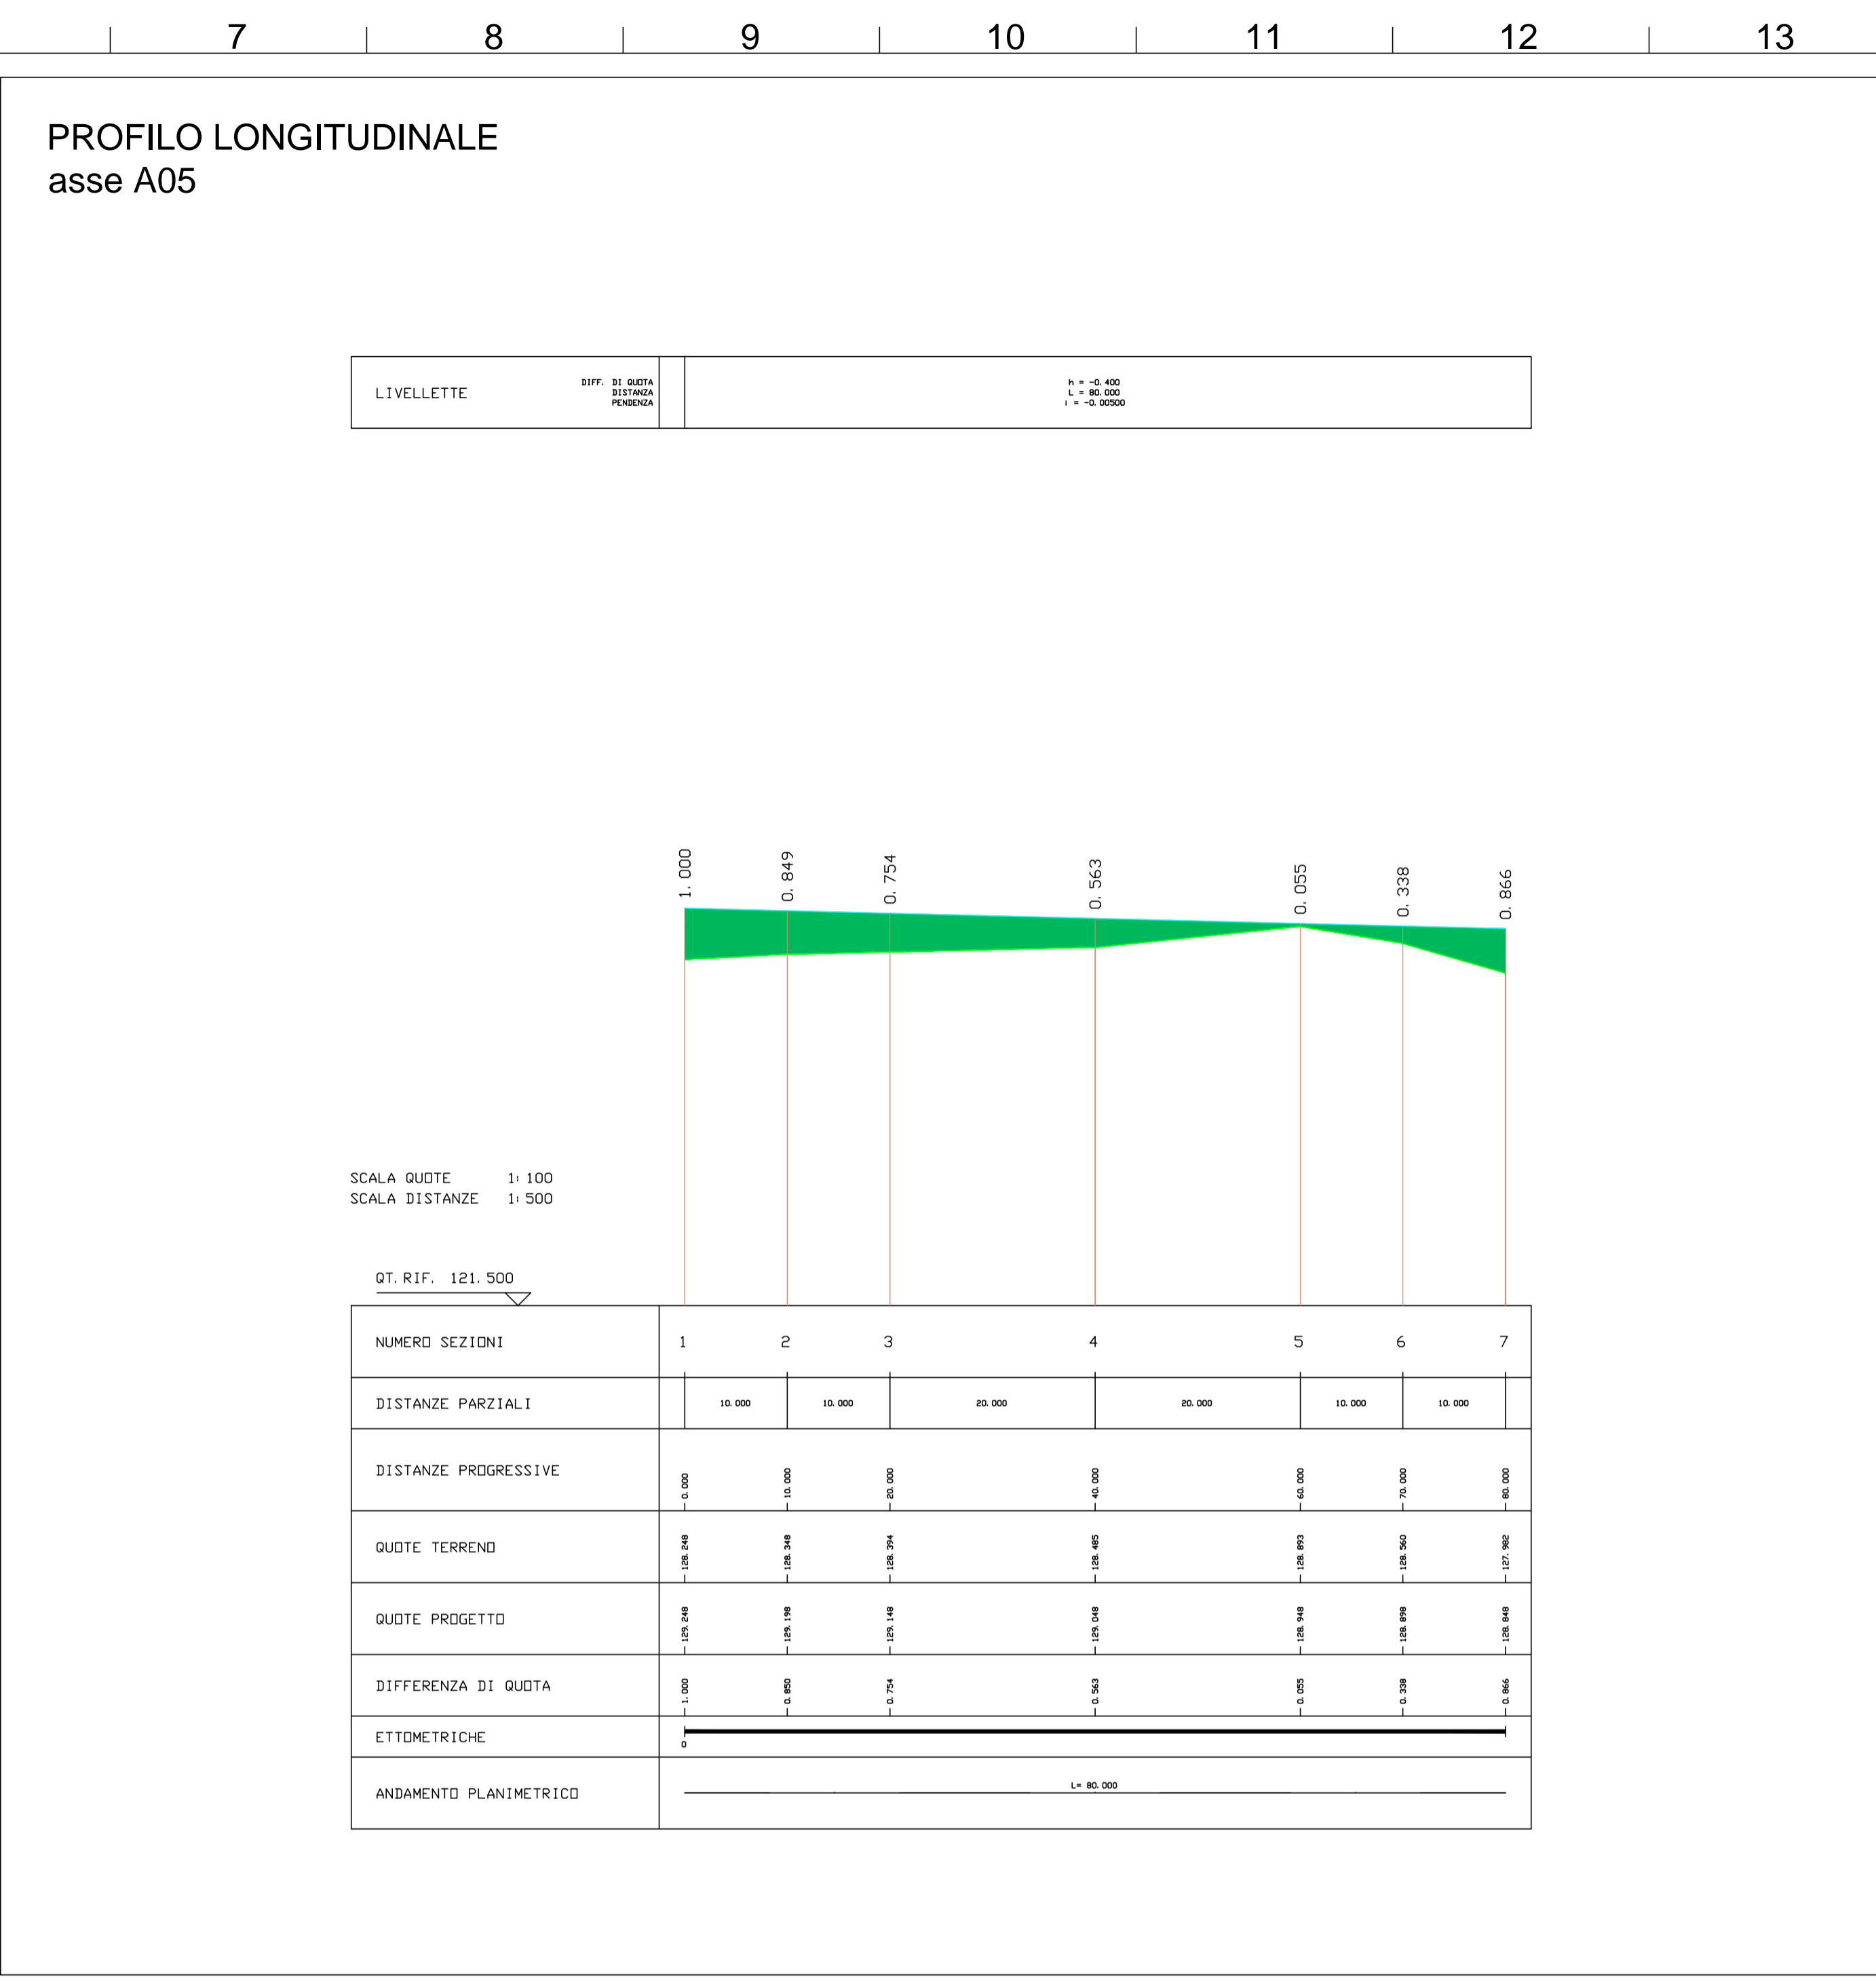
7 8 9 10 11 12 13

PROFILO LONGITUDINALE
asse A05

| LIVELLETTE | DIFF. DI QUOTA DISTANZA PENDENZA | h = -0. 400 L = 80. 000 i = -0. 00500 |
|---|---|---|

1. 000 0. 849 0. 754 0. 563 0. 055 0. 338 0. 866

SCALA QUOTE 1: 100
SCALA DISTANZE 1: 500

QT. RIF. 121. 500

| NUMERO SEZIONI | 1 | 2 | 3 | 4 | 5 | 6 | 7 |
|---|---|---|---|---|---|---|---|
| DISTANZE PARZIALI | 10. 000 | 10. 000 | 20. 000 | 20. 000 | 10. 000 | 10. 000 | |
| DISTANZE PROGRESSIVE | 0. 000 | 10. 000 | 20. 000 | 40. 000 | 60. 000 | 70. 000 | 80. 000 |
| QUOTE TERRENO | 128. 248 | 128. 348 | 128. 394 | 128. 485 | 128. 893 | 128. 560 | 127. 982 |
| QUOTE PROGETTO | 129. 248 | 129. 198 | 129. 148 | 129. 048 | 128. 948 | 128. 898 | 128. 848 |
| DIFFERENZA DI QUOTA | 1. 000 | 0. 850 | 0. 754 | 0. 563 | 0. 055 | 0. 338 | 0. 866 |
| ETTOMETRICHE | 0 | | | | | | |
| ANDAMENTO PLANIMETRICO | L= 80. 000 | | | | | | |